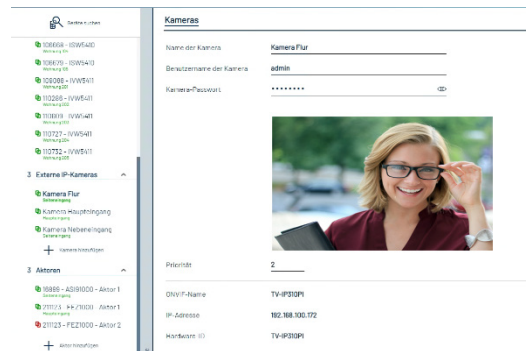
Geräte suchen

108658 - ISW5410
Wohnung 101

108679 - ISW5410
Wohnung 102

109086 - IVW5411
Wohnung 201

110266 - IVW5411
Wohnung 202

110809 - IVW5411
Wohnung 203

110727 - IVW5411
Wohnung 204

110732 - IVW5411
Wohnung 205

3 Externe IP-Kameras

Kamera Flur
Seiteneingang

Kamera Haupteingang
Haupteingang

Kamera Nebeneingang
Seiteneingang

Kamera hinzufügen

3 Aktoren

16886 - ASI61000 - Aktor 1
Seiteneingang

211123 - FEZ1000 - Aktor 1
Haupteingang

211123 - FEZ1000 - Aktor 2

Aktor hinzufügen

Kameras

Name der Kamera
Kamera Flur

Benutzername der Kamera
admin

Kamera-Passwort
••••••••

Priorität
2

ONVIF-Name
TV-IP310PI

IP-Adresse
192.168.100.172

Hardware ID
TV-IP310PI